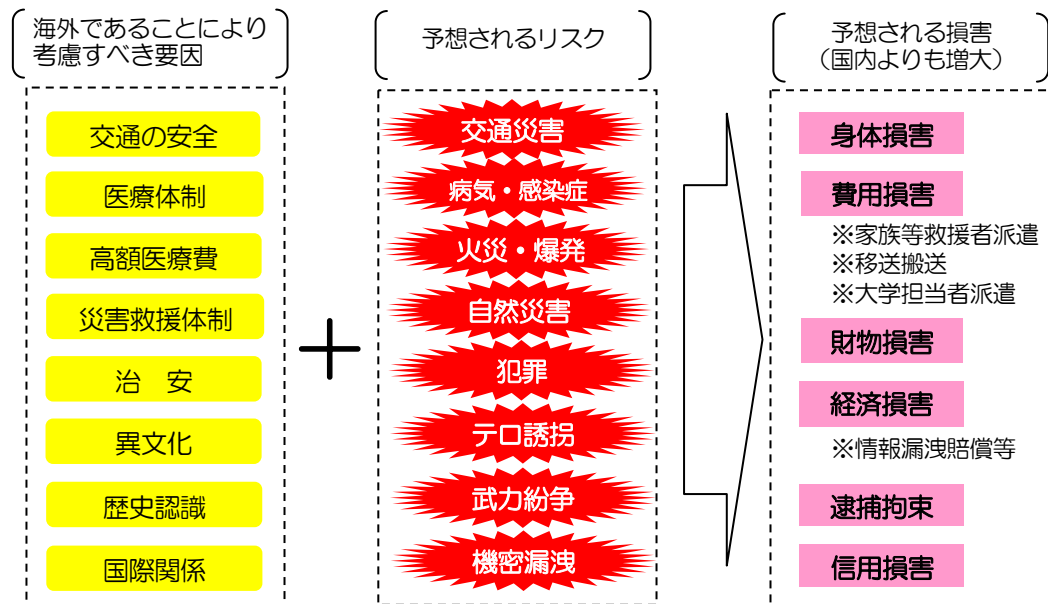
海外であることにより考慮すべき要因

交通の安全

医療体制

高額医療費

災害救援体制

治　安

異文化

歴史認識

国際関係

予想されるリスク

交通災害

病気・感染症

火災・爆発

自然災害

犯罪

テロ誘拐

武力紛争

機密漏洩

予想される損害（国内よりも増大）

身体損害

費用損害

※家族等救援者派遣
※移送搬送
※大学担当者派遣

財物損害

経済損害

※情報漏洩賠償等

逮捕拘束

信用損害